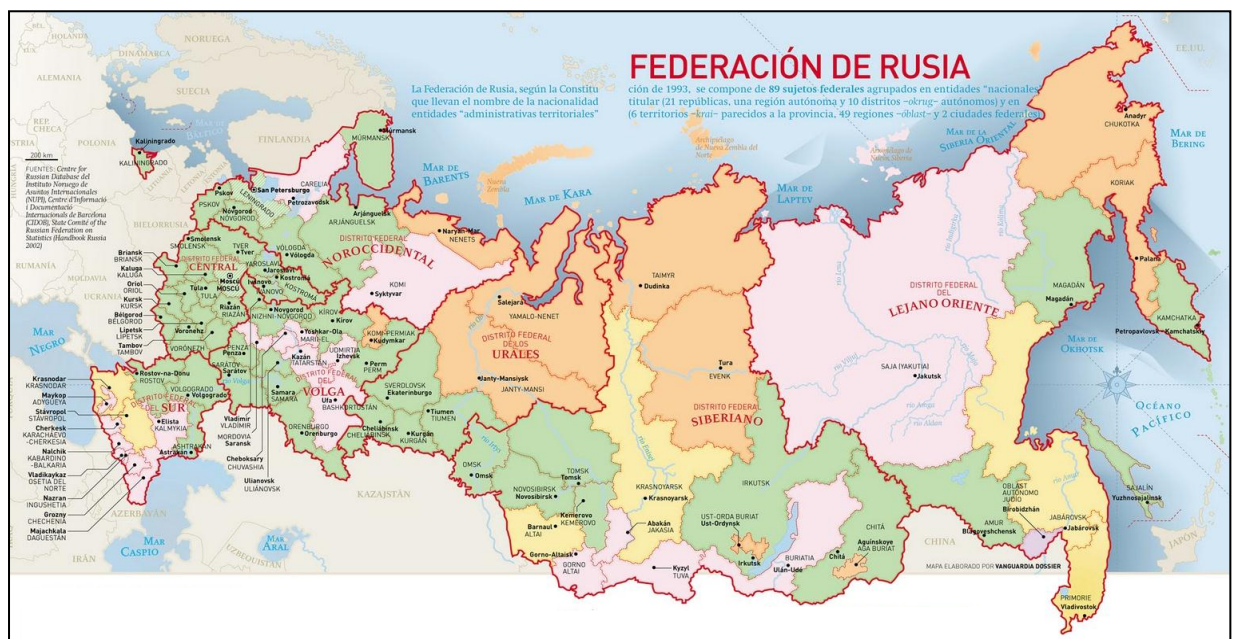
FEDERACIÓN DE RUSIA

La Federación de Rusia, según la Constitución de 1993, se compone de 89 sujetos federales agrupados en entidades "nacionales" que llevan el nombre de la nacionalidad titular (21 repúblicas, una región autónoma y 10 distritos –okrug– autónomos) y en entidades "administrativas territoriales" (6 territorios –krai– parecidos a la provincia, 49 regiones –óblast– y 2 ciudades federales).

HOLANDA
DINAMARCA
NORUEGA
ALEMANIA
SUECIA
REP. CHECA
POLONIA
FINLANDIA
BIELORRUSIA
RUMANÍA
MOLDAVIA
UCRANIA
KAZAJSTÁN
AZERBAYÁN
IRÁN
UZBEKISTÁN
CHINA
JAPÓN
EE.UU.

200 km

FUENTES: Centre for Russian Database del Instituto Noruego de Asuntos Internacionales (NUPI), Centre d'Informació i Documentació Internacionals de Barcelona (CIDOB), State Comitè of the Russian Federation on Statistics (Handbook Russia 2002)

MAR BÁLTICO
MAR DE BARENTS
MAR DE KARA
MAR DE LAPTEV
MAR DE LA SIBERIA ORIENTAL
MAR DE BERING
MAR DE OKHOTSK
OCÉANO PACÍFICO
MAR NEGRO
MAR CASPIO
MAR ARAL

Nueva Zembla
Archipiélago de Nueva Zembla del Norte
Archipiélago de Nueva Siberia

DISTRITO FEDERAL NOROCCIDENTAL
DISTRITO FEDERAL CENTRAL
DISTRITO FEDERAL DEL SUR
DISTRITO FEDERAL DEL VOLGA
DISTRITO FEDERAL DE LOS URALES
DISTRITO FEDERAL SIBERIANO
DISTRITO FEDERAL DEL LEJANO ORIENTE

Kaliningrado
KALININGRADO
Múrmansk
MÚRMANSK
CARELIA
Petrozavodsk
San Petersburgo
LENINGRADO
Pskov
PSKOV
Novgorod
NÓVGOROD
Arjánguelsk
ARJÁNGUELSK
Naryan-Mar
NENETS
Briansk
BRIANSK
Smolensk
SMOLENSK
TVER
Tver
VÓLOGDA
Vólogda
YAROSLAVL
Jaroslavl
Kostroma
KOSTROMA
Ivanovo
IVANOVO
Moscú
MOSCÚ
Kaluga
KALUGA
Oriol
ORIOL
Tula
TULA
Kursk
KURSK
Bélgorod
BÉLGOROD
Lipetsk
LIPETSK
Tambov
TAMBOV
Vorónezh
VORÓNEZH
Riazán
RIAZÁN
Vladimir
VLADIMIR
Nóvgorod
NIZHNI-NÓVGOROD
KOMI
Syktyvar
Kirov
KIROV
Yoshkar-Ola
MARI-EL
Kazán
TATARSTÁN
Cheboksary
CHUVASHIA
MORDOVIA
Saransk
Penza
PENZA
SARÁTOV
Sarátov
Samara
SAMARA
Ulianovsk
ULIÁNOVSK
Izhevsk
UDMIRTIA
KOMI-PERMIAK
Kudymkar
Perm
PERM
Ufa
BASHKORTOSTÁN
ORENBURGO
Orenburgo
Cheliábinsk
CHELIÁBINSK
SVERDLOVSK
Ekaterinburgo
Kurgán
KURGÁN
Tiumen
TIUMEN
Rostov-na-Donu
ROSTOV
Volgogrado
VOLGOGRADO
Krasnodar
KRASNODAR
Maykop
ADYGUEYA
Stávropol
STÁVROPOL
Cherkesk
KARACHAEVO-CHERKESIA
Nalchik
KABARDINO-BALKARIA
Vladikavkaz
OSETIA DEL NORTE
Nazran
INGUSHETIA
Grozny
CHECHENIA
Majachkala
DAGUESTÁN
Elista
KALMYKIA
Astracán
ASTRACÁN
Salejard
YAMALO-NENET
Janty-Mansiysk
JANTY-MANSI
OMSK
Omsk
TOMSK
Tomsk
NOVOSIBIRSK
Novosibirsk
Kemerovo
KEMEROVO
Barnaul
ALTAI
Gorno-Altaisk
GORNO ALTAI
TAIMYR
Dudinka
KRASNOYARSK
Krasnoyarsk
Abakán
JAKASIA
Kyzyl
TUVA
Tura
EVENK
IRKUTSK
Irkutsk
UST-ORDA BURIAT
Ust-Ordynsk
BURIATIA
Ulán-Udé
CHITÁ
Chitá
Aguinskoye
AGA BURIAT
SAJA (YAKUTIA)
Jakutsk
MAGADÁN
Magadán
CHUKOTKA
Anadyr
KORIAK
Palana
KAMCHATKA
Petropavlovsk-Kamchatskiy
OBLAST AUTÓNOMO JUDÍO
Birobidzhán
AMUR
Blagoveshchensk
JABÁROVSK
Jabárovsk
PRIMORIE
Vladivostok
SAJALÍN
Yuzhnosajalinsk

río Volga
río Ob
río Irtysh
río Yeniséi
río Lena
río Aldan
río Kolyma
río Vilyui

MAPA ELABORADO POR VANGUARDIA DOSSIER